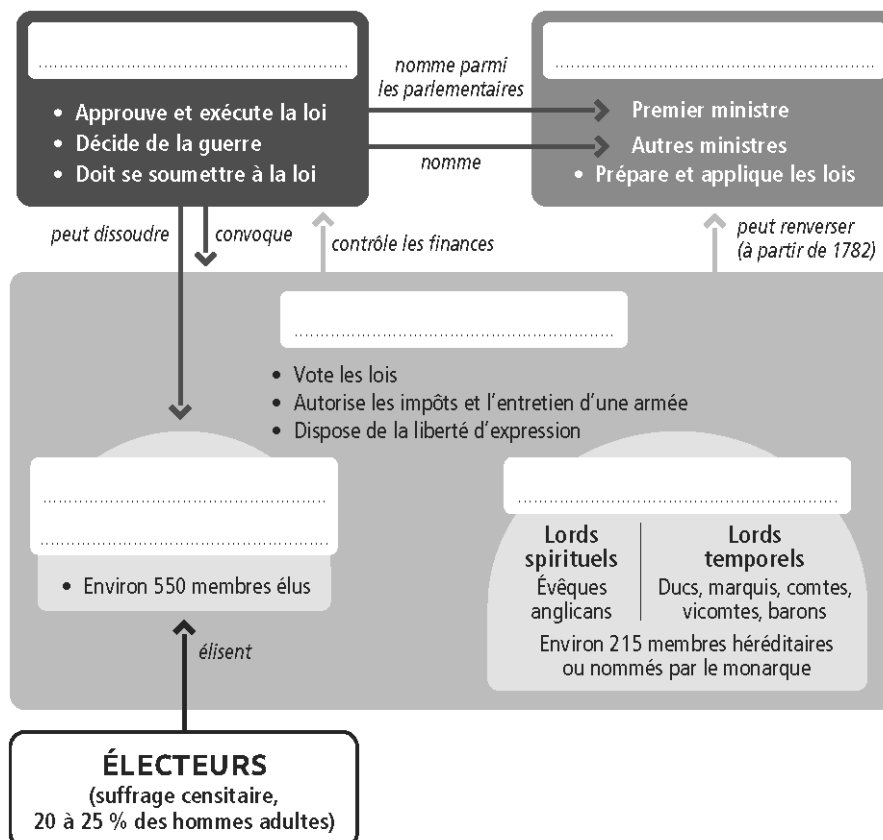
……………………………………………

• Approuve et exécute la loi
• Décide de la guerre
• Doit se soumettre à la loi

nomme parmi les parlementaires

nomme

……………………………………………

Premier ministre
Autres ministres
• Prépare et applique les lois

peut dissoudre

convoque

contrôle les finances

peut renverser (à partir de 1782)

……………………………………………

• Vote les lois
• Autorise les impôts et l'entretien d'une armée
• Dispose de la liberté d'expression

……………………………………………
……………………………………………

• Environ 550 membres élus

……………………………………………

Lords spirituels
Évêques anglicans

Lords temporels
Ducs, marquis, comtes, vicomtes, barons

Environ 215 membres héréditaires ou nommés par le monarque

élisent

ÉLECTEURS
(suffrage censitaire, 20 à 25 % des hommes adultes)